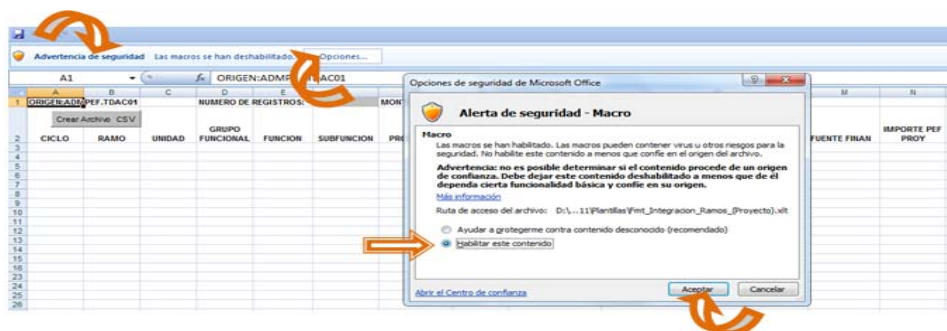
Advertencia de seguridad Las macros se han deshabilitado. Opciones...

A1 $f_x$ ORIGEN:ADMP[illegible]AC01

| | A | B | C | D | E | | M | N |
|---|---|---|---|---|---|---|---|---|
| 1 | ORIGEN:ADM | PEF.TDAC01 | | NUMERO DE REGISTROS: | | MON | | |
| 2 | CICLO | RAMO | UNIDAD | GRUPO FUNCIONAL | FUNCION | SUBFUNCION | FUENTE FINAN | IMPORTE PEF PROY |

Crear Archivo CSV

3 4 5 6 7 8 9 10 11 12 13 14 15 16 17 18 19 20 21 22 23 24 25 26

Opciones de seguridad de Microsoft Office

Alerta de seguridad - Macro

Macro
Las macros se han habilitado. Las macros pueden contener virus u otros riesgos para la seguridad. No habilite este contenido a menos que confíe en el origen del archivo.

Advertencia: no es posible determinar si el contenido procede de un origen de confianza. Debe dejar este contenido deshabilitado a menos que de él dependa cierta funcionalidad básica y confíe en su origen.

Más información

Ruta de acceso del archivo: D:\...11\Plantillas\Fmt_Integracion_Ramos_(Proyecto).xlt

Ayudar a protegerme contra contenido desconocido (recomendado)

Habilitar este contenido

Abrir el Centro de confianza

Aceptar

Cancelar